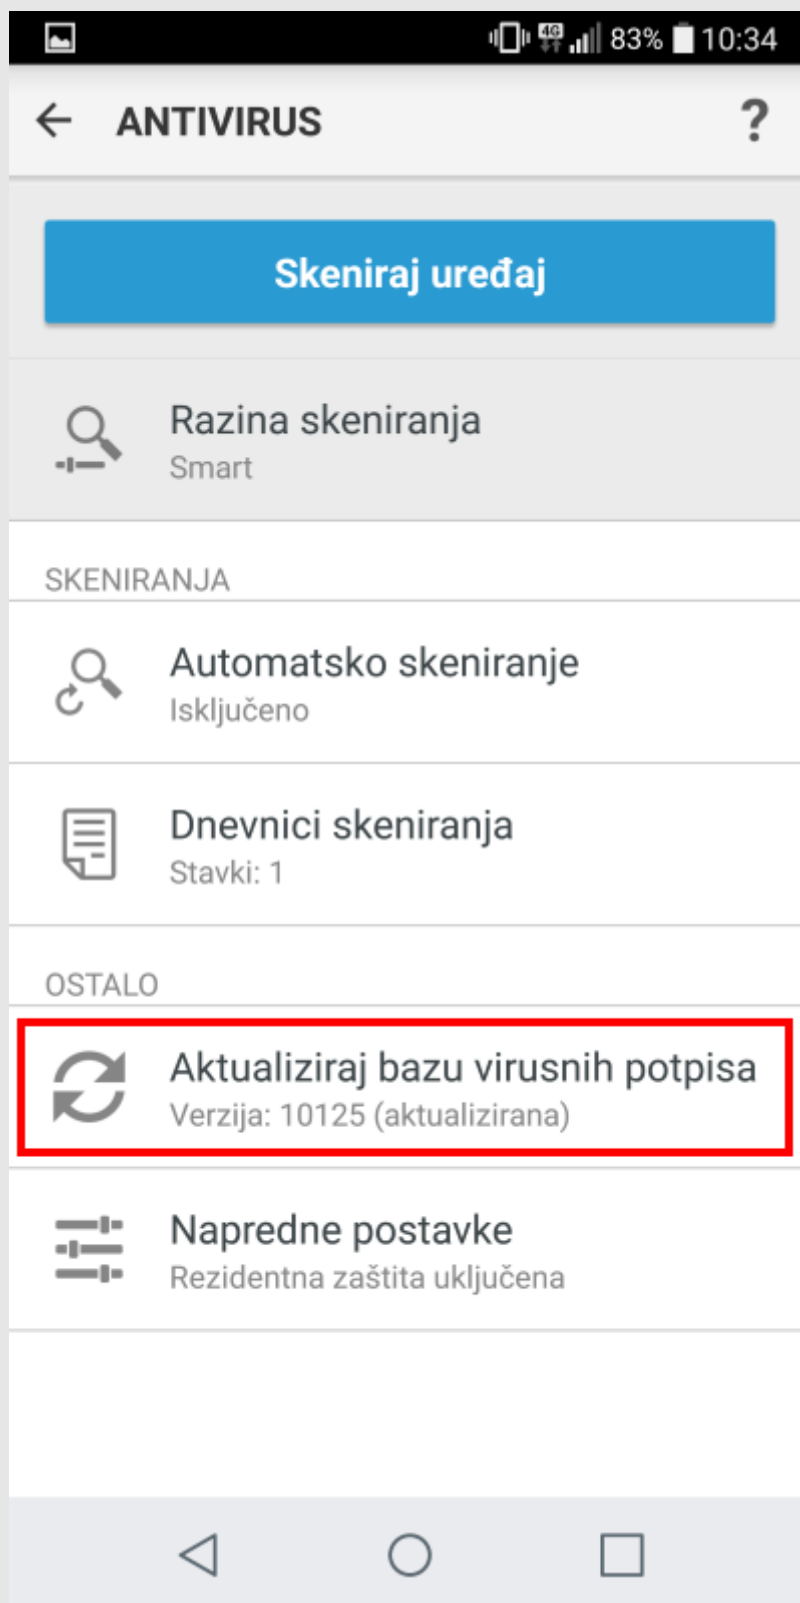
4G 83% 10:34

ANTIVIRUS ?

Skeniraj uređaj

Razina skeniranja
Smart

SKENIRANJA

Automatsko skeniranje
Isključeno

Dnevnici skeniranja
Stavki: 1

OSTALO

Aktualiziraj bazu virusnih potpisa
Verzija: 10125 (aktualizirana)

Napredne postavke
Rezidentna zaštita uključena